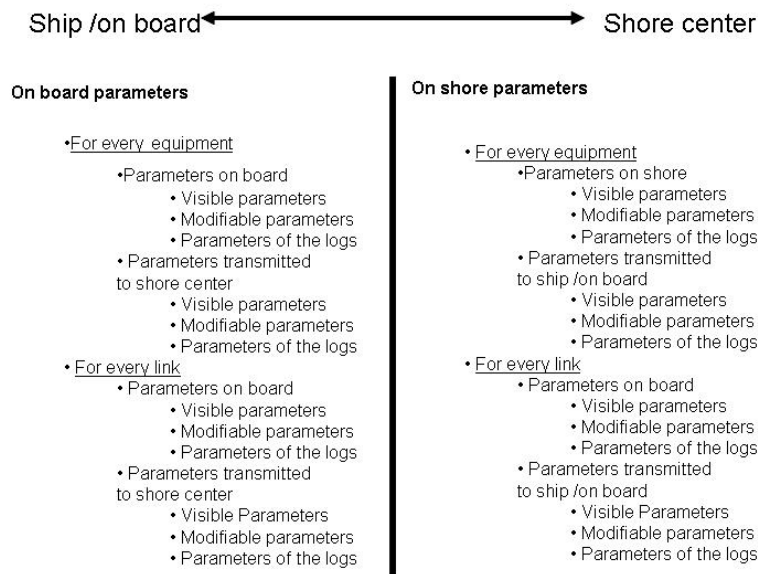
Ship /on board Shore center

On board parameters

•For every equipment
•Parameters on board
• Visible parameters
• Modifiable parameters
• Parameters of the logs
• Parameters transmitted to shore center
• Visible parameters
• Modifiable parameters
• Parameters of the logs
• For every link
• Parameters on board
• Visible parameters
• Modifiable parameters
• Parameters of the logs
• Parameters transmitted to shore center
• Visible Parameters
• Modifiable parameters
• Parameters of the logs

On shore parameters

• For every equipment
•Parameters on shore
• Visible parameters
• Modifiable parameters
• Parameters of the logs
• Parameters transmitted to ship /on board
• Visible parameters
• Modifiable parameters
• Parameters of the logs
• For every link
• Parameters on board
• Visible parameters
• Modifiable parameters
• Parameters of the logs
• Parameters transmitted to ship /on board
• Visible Parameters
• Modifiable parameters
• Parameters of the logs